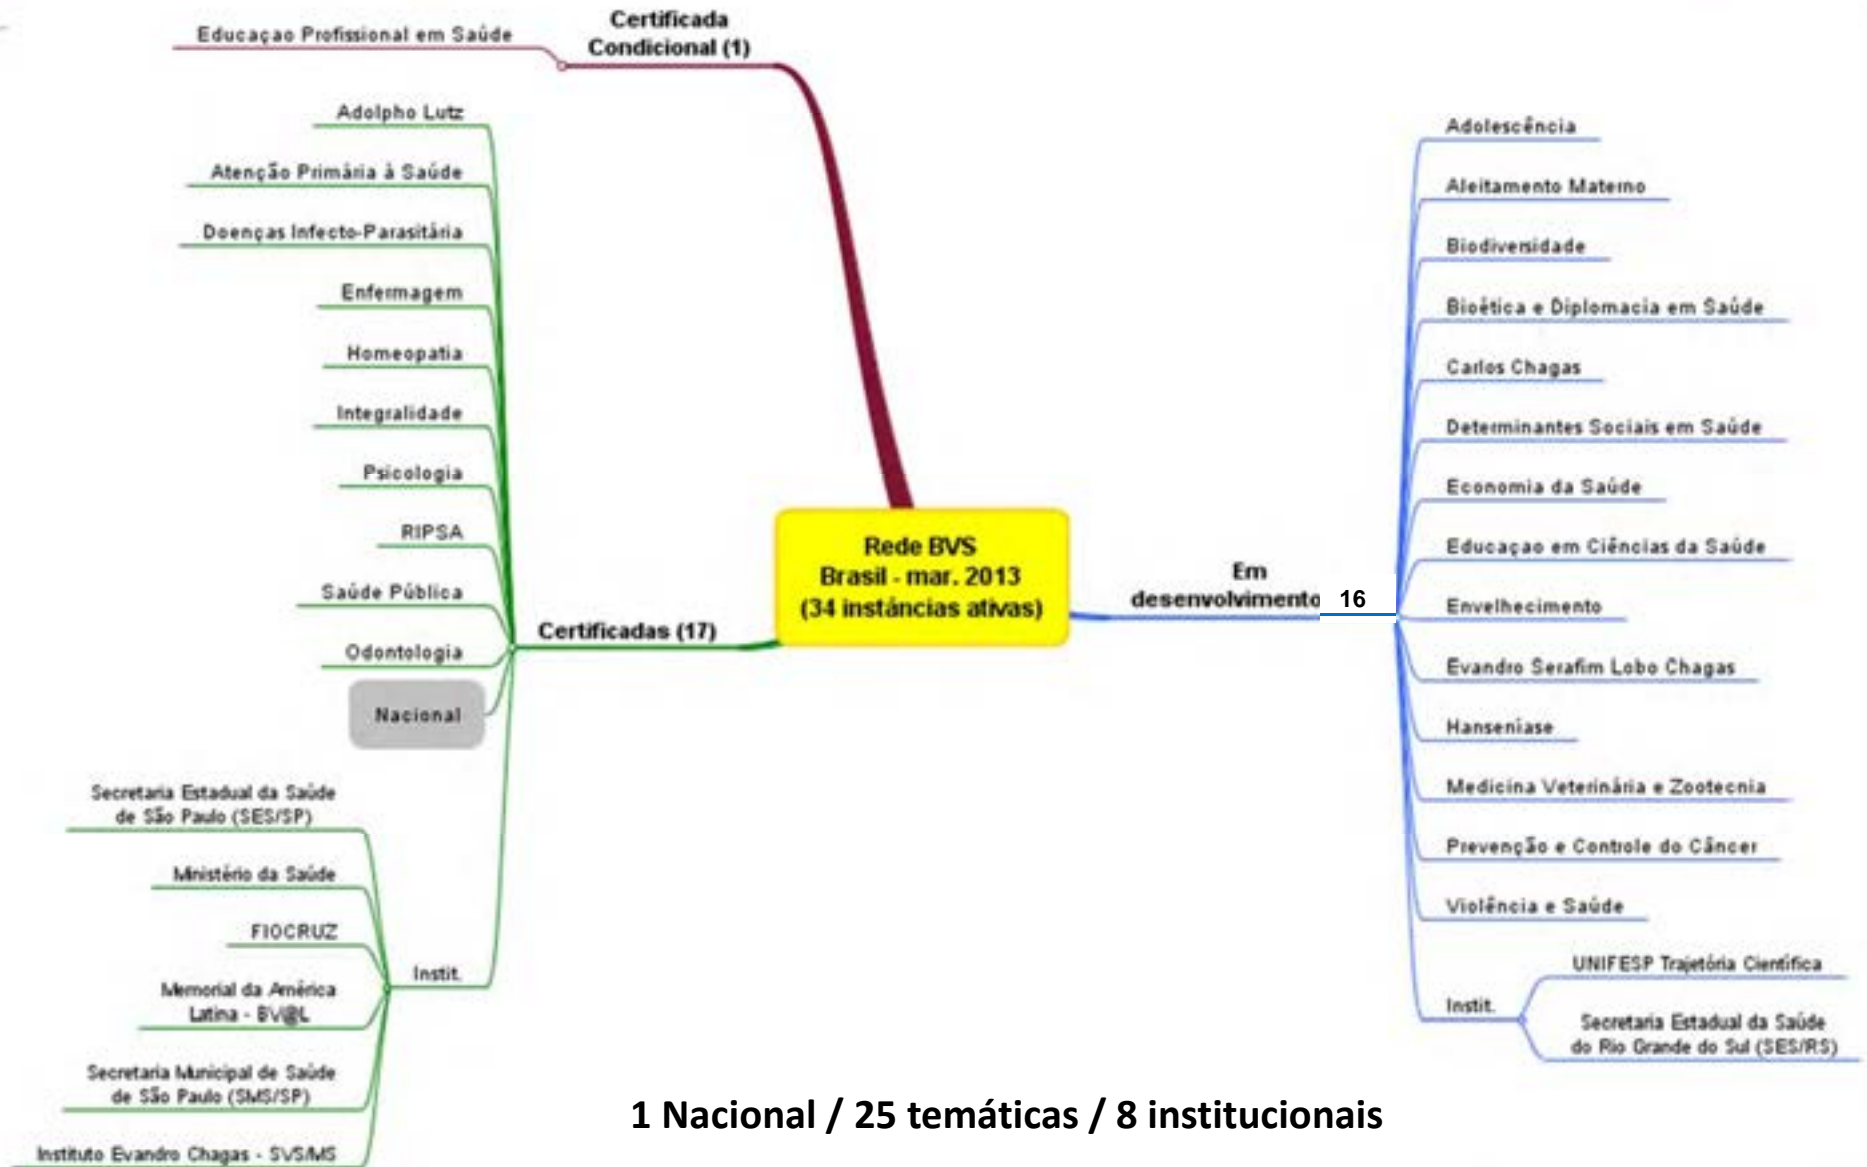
Educaçao Profissional em Saúde

Certificada Condicional (1)

Adolpho Lutz

Atenção Primária à Saúde

Doenças Infecto-Parasitária

Enfermagem

Homeopatia

Integralidade

Psicologia

RIPSA

Saúde Pública

Odontologia

Nacional

Certificadas (17)

Rede BVS
Brasil - mar. 2013
(34 instâncias ativas)

Em desenvolvimento 16

Adolescência

Aleitamento Materno

Biodiversidade

Bioética e Diplomacia em Saúde

Carlos Chagas

Determinantes Sociais em Saúde

Economia da Saúde

Educaçao em Ciências da Saúde

Envelhecimento

Evandro Serafim Lobo Chagas

Hanseníase

Medicina Veterinária e Zootecnia

Prevenção e Controle do Câncer

Violência e Saúde

Instit.

UNIFESP Trajetória Científica

Secretaria Estadual da Saúde do Rio Grande do Sul (SES/RS)

Secretaria Estadual da Saúde de São Paulo (SES/SP)

Ministério da Saúde

FIOCRUZ

Instit.

Memorial da América Latina - BV@L

Secretaria Municipal de Saúde de São Paulo (SMS/SP)

Instituto Evandro Chagas - SVS/MS

1 Nacional / 25 temáticas / 8 institucionais